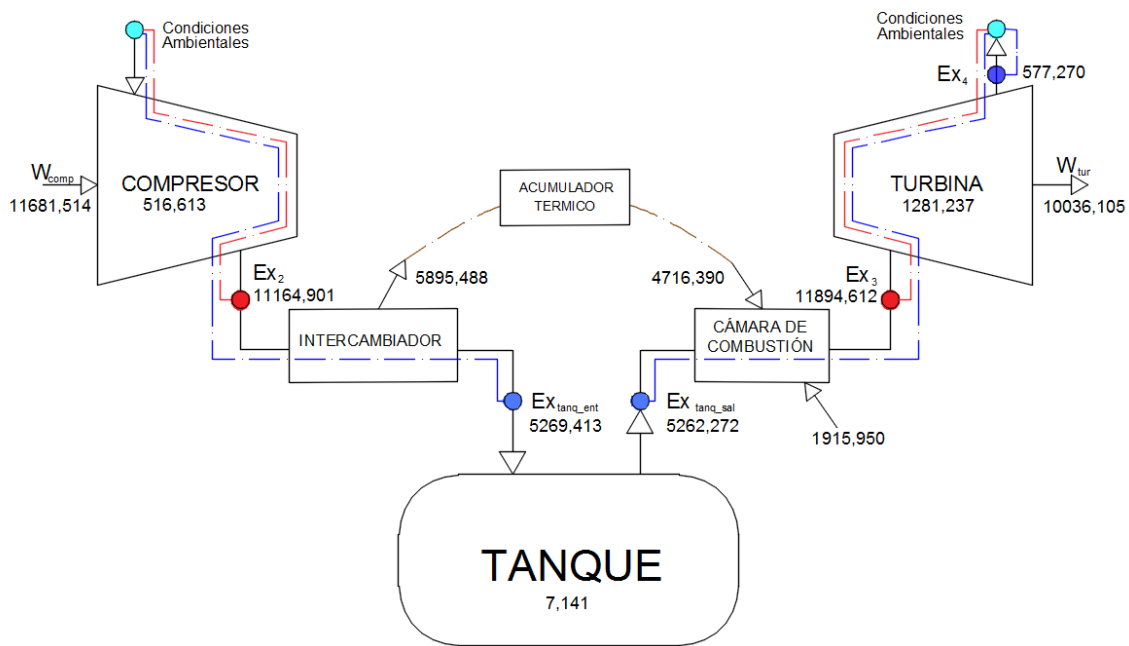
Condiciones Ambientales

Condiciones Ambientales

$Ex_4$ 577,270

$W_{comp}$ 11681,514

COMPRESOR 516,613

ACUMULADOR TERMICO

TURBINA 1281,237

$W_{tur}$ 10036,105

$Ex_2$ 11164,901

5895,488

4716,390

$Ex_3$ 11894,612

INTERCAMBIADOR

CÁMARA DE COMBUSTIÓN

$Ex_{tanq\_ent}$ 5269,413

$Ex_{tanq\_sal}$ 5262,272

1915,950

TANQUE 7,141